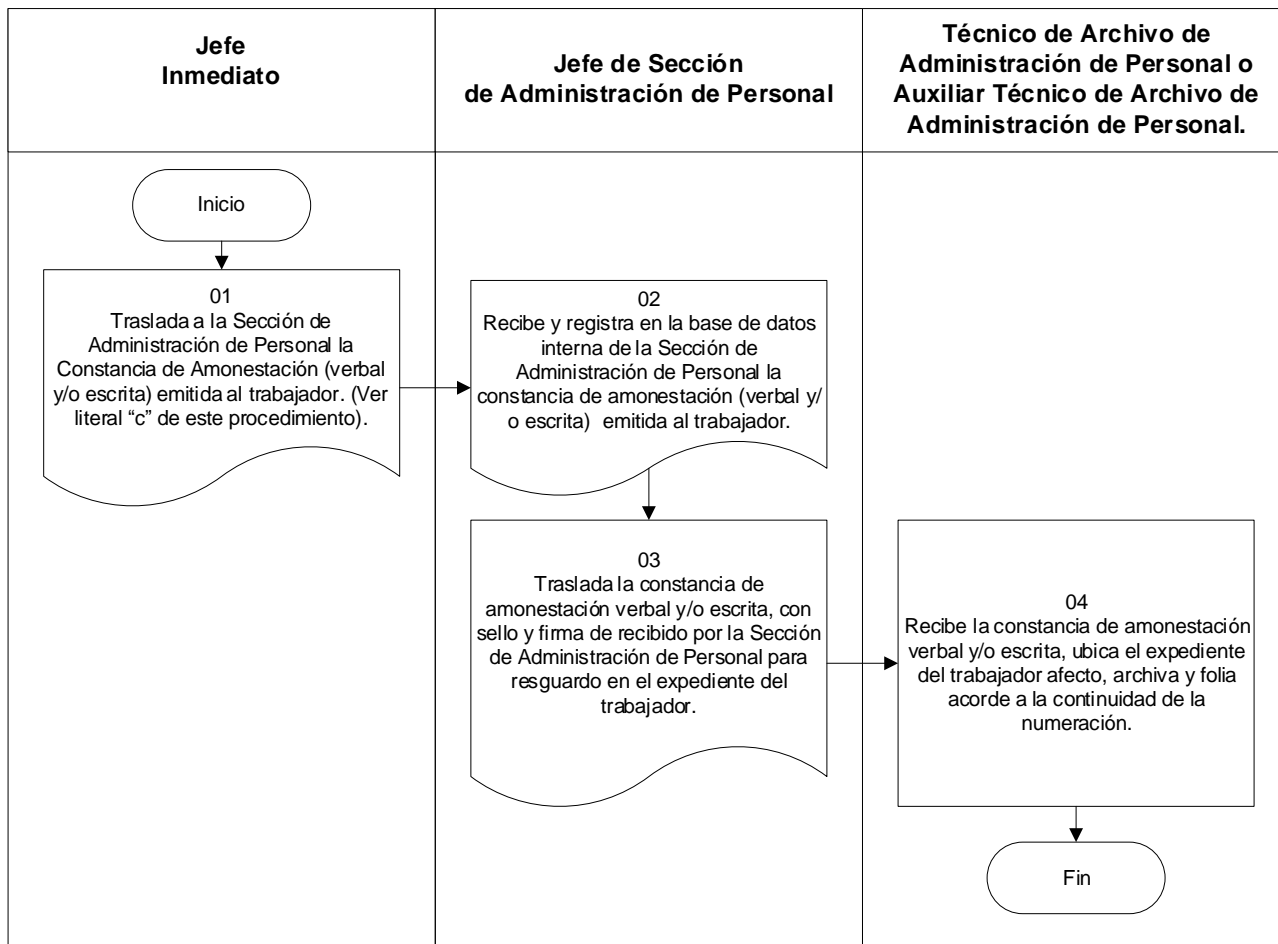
| Jefe Inmediato | Jefe de Sección de Administración de Personal | Técnico de Archivo de Administración de Personal o Auxiliar Técnico de Archivo de Administración de Personal. |
|---|---|---|

Inicio

01
Traslada a la Sección de Administración de Personal la Constancia de Amonestación (verbal y/o escrita) emitida al trabajador. (Ver literal "c" de este procedimiento).

02
Recibe y registra en la base de datos interna de la Sección de Administración de Personal la constancia de amonestación (verbal y/ o escrita) emitida al trabajador.

03
Traslada la constancia de amonestación verbal y/o escrita, con sello y firma de recibido por la Sección de Administración de Personal para resguardo en el expediente del trabajador.

04
Recibe la constancia de amonestación verbal y/o escrita, ubica el expediente del trabajador afecto, archiva y folia acorde a la continuidad de la numeración.

Fin